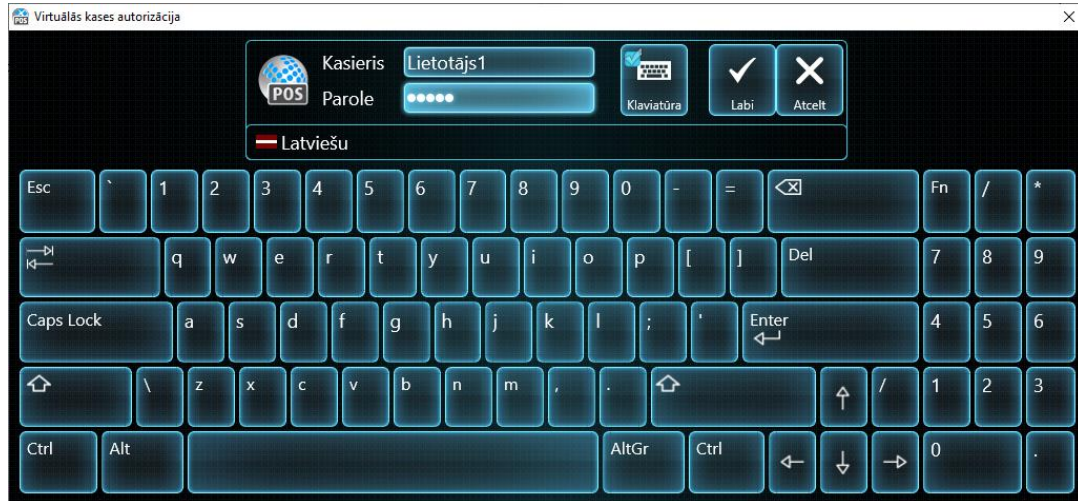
Virtuālās kases autorizācija

POS
Kasieris Lietotājs1
Parole ●●●●●
Klaviatūra
Labi
Atcelt
Latviešu

Esc ` 1 2 3 4 5 6 7 8 9 0 - = Fn / *
q w e r t y u i o p [ ] Del 7 8 9
Caps Lock a s d f g h j k l ; ' Enter 4 5 6
\ z x c v b n m , . 1 2 3
Ctrl Alt AltGr Ctrl 0 .